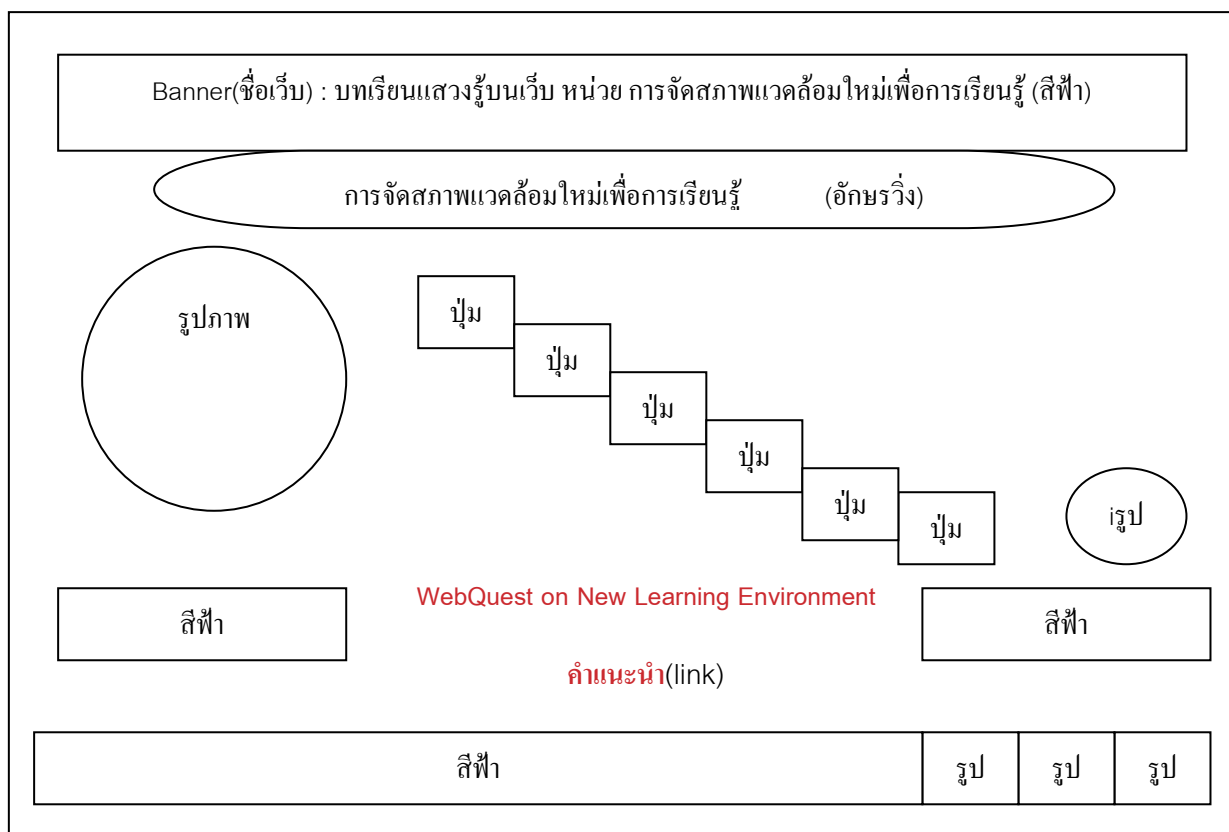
Banner(ชื่อเว็บ) : บทเรียนแสวงรู้บนเว็บ หน่วย การจัดสภาพแวดล้อมใหม่เพื่อการเรียนรู้ (สีฟ้า)

การจัดสภาพแวดล้อมใหม่เพื่อการเรียนรู้ (อักษรวิ่ง)

รูปภาพ

ปุ่ม

ปุ่ม

ปุ่ม

ปุ่ม

ปุ่ม

ปุ่ม

รูป

WebQuest on New Learning Environment

สีฟ้า

สีฟ้า

คำแนะนำ(link)

| สีฟ้า | รูป | รูป | รูป |
|---|---|---|---|